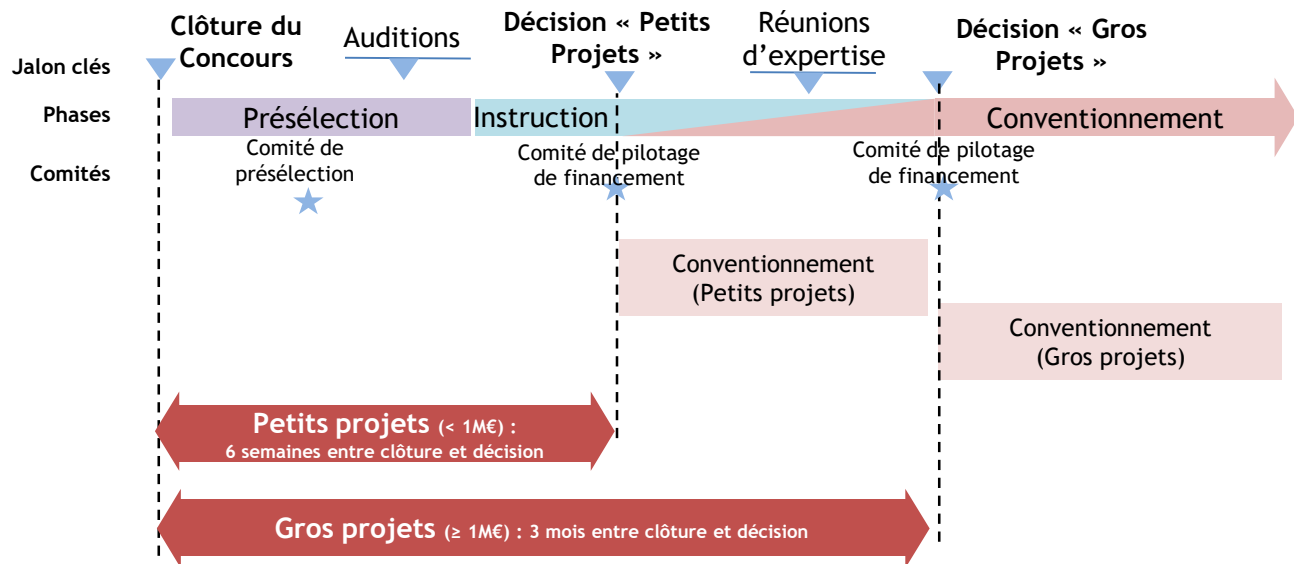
Jalon clés

Phases

Comités

Clôture du Concours

Auditions

Décision « Petits Projets »

Réunions d'expertise

Décision « Gros Projets »

Présélection

Instruction

Conventionnement

Comité de présélection

Comité de pilotage de financement

Comité de pilotage de financement

Conventionnement (Petits projets)

Conventionnement (Gros projets)

Petits projets (< 1M€) : 6 semaines entre clôture et décision

Gros projets (≥ 1M€) : 3 mois entre clôture et décision